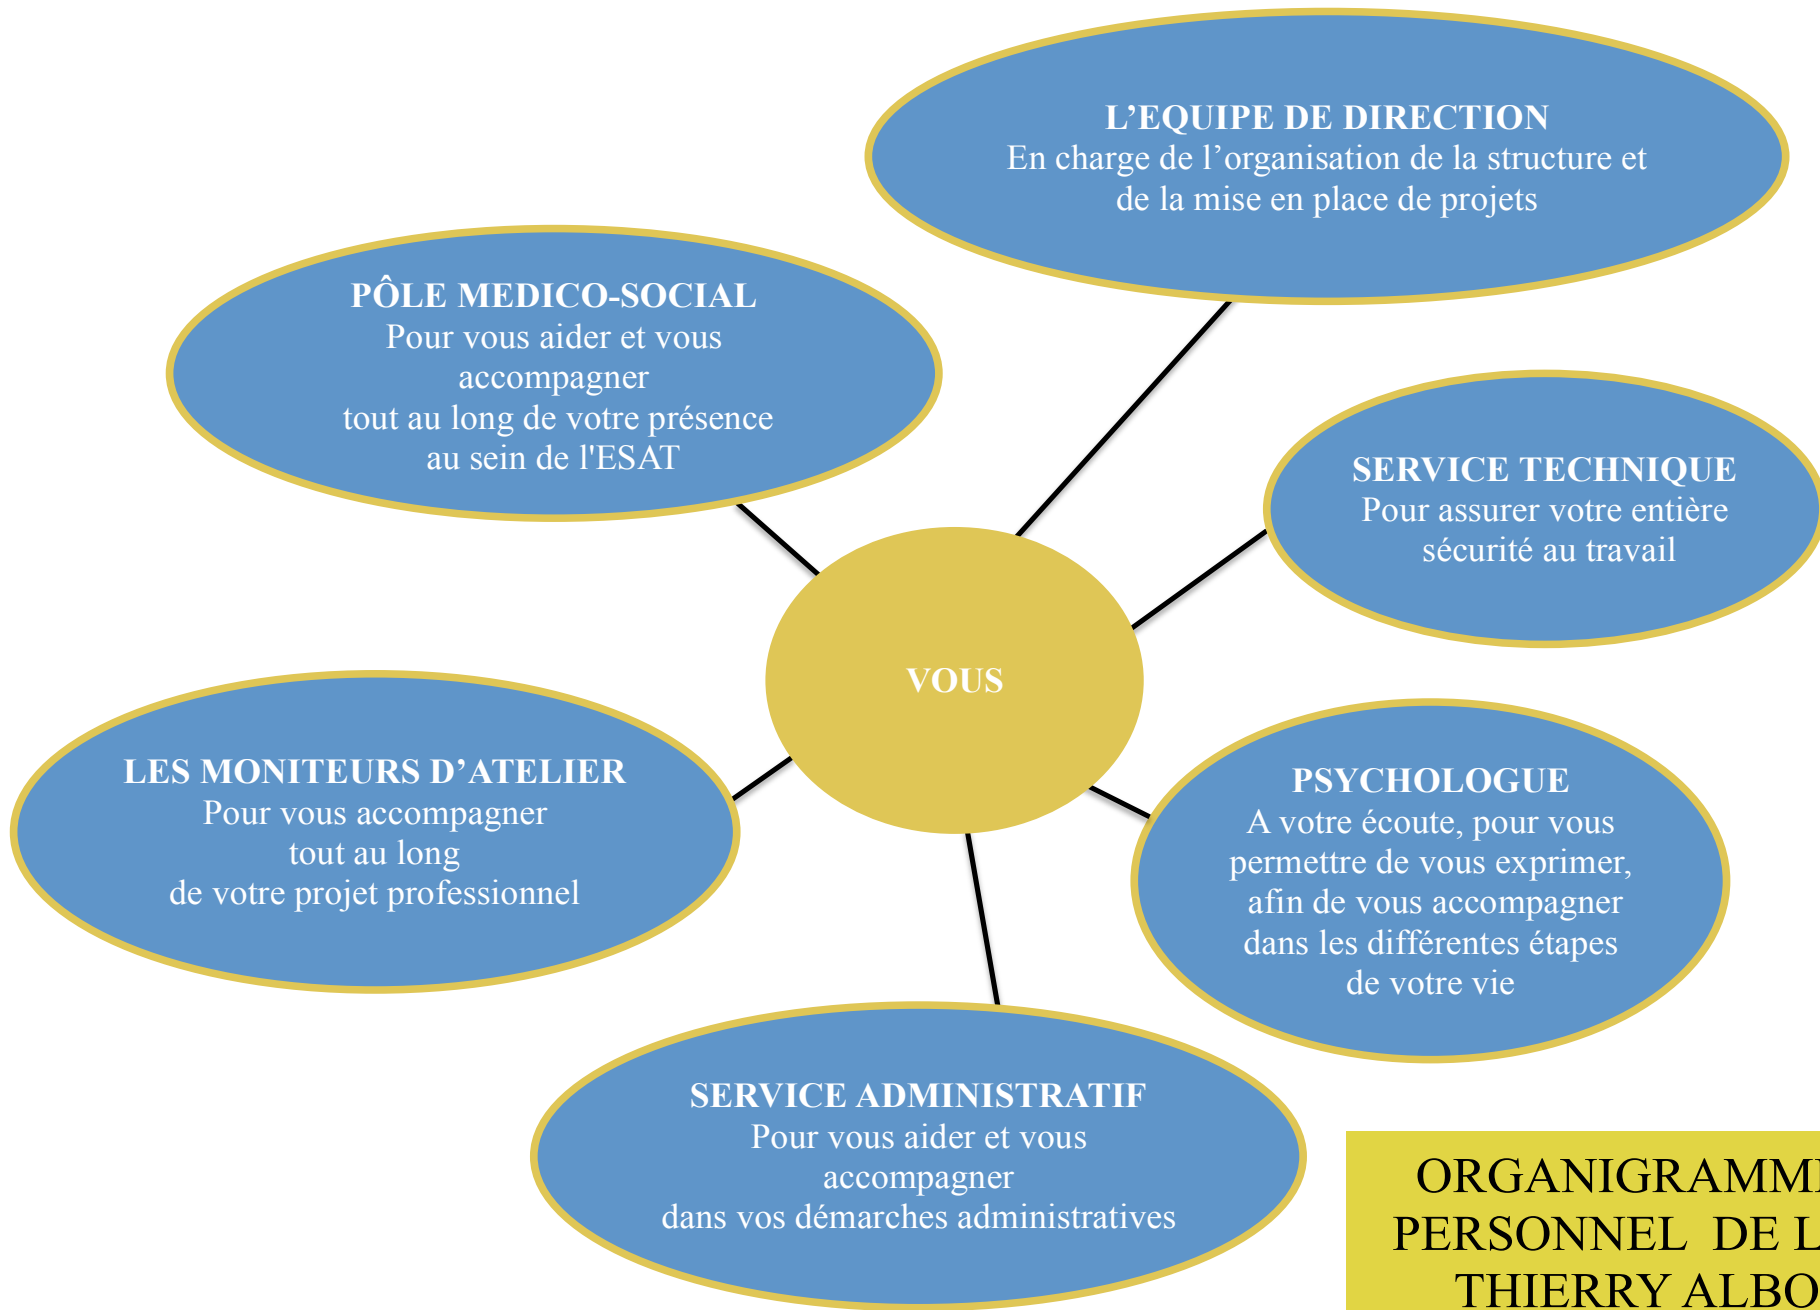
L’EQUIPE DE DIRECTION
En charge de l’organisation de la structure et de la mise en place de projets

PÔLE MEDICO-SOCIAL
Pour vous aider et vous accompagner tout au long de votre présence au sein de l'ESAT

SERVICE TECHNIQUE
Pour assurer votre entière sécurité au travail

VOUS

LES MONITEURS D’ATELIER
Pour vous accompagner tout au long de votre projet professionnel

PSYCHOLOGUE
A votre écoute, pour vous permettre de vous exprimer, afin de vous accompagner dans les différentes étapes de votre vie

SERVICE ADMINISTRATIF
Pour vous aider et vous accompagner dans vos démarches administratives

ORGANIGRAMM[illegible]
PERSONNEL DE L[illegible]
THIERRY ALBO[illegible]